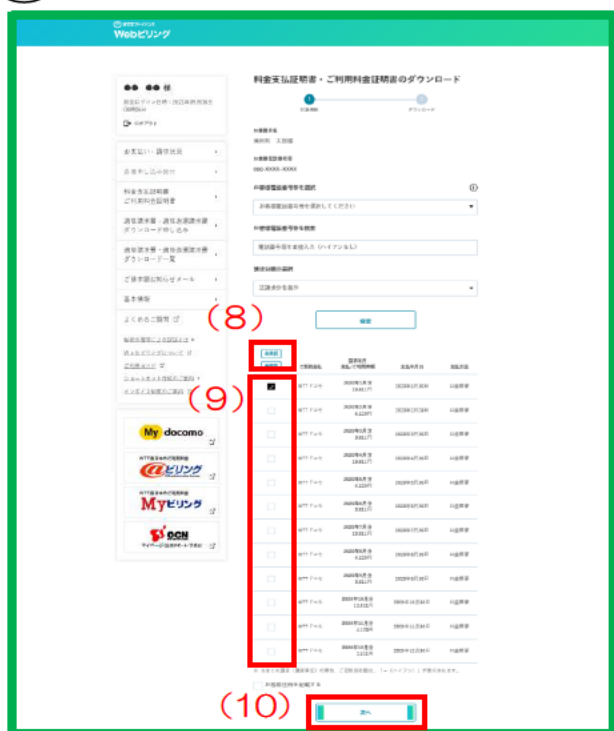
Webビリング

●● ●● 様

ログアウト

お支払い・請求状況

料金支払証明書
ご利用料金証明書

請求書手配・請求書送付

ご請求額お知らせメール

基本情報

よくあるご質問

My docomo

@ビリング

Myビリング

OCN

料金支払証明書・ご利用料金証明書のダウンロード

お客様電話番号を選択してください

電話番号を半角入力（ハイフンなし）

検索

(8)

(9)

| | ご契約会社 | 請求年月 | 支払年月日 | 支払方法 |
|---|---|---|---|---|
| ✓ | NTTドコモ | | | |
| | NTTドコモ | | | |
| | NTTドコモ | | | |
| | NTTドコモ | | | |
| | NTTドコモ | | | |
| | NTTドコモ | | | |
| | NTTドコモ | | | |
| | NTTドコモ | | | |
| | NTTドコモ | | | |
| | NTTドコモ | | | |
| | NTTドコモ | | | |
| | NTTドコモ | | | |

(10)

次へ